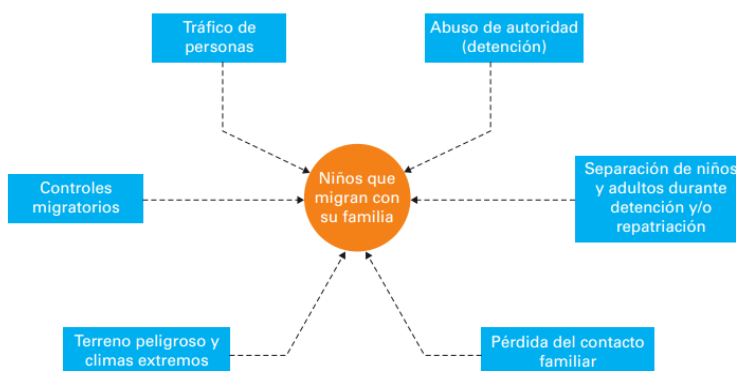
Tráfico de personas

Abuso de autoridad (detención)

Controles migratorios

Niños que migran con su familia

Separación de niños y adultos durante detención y/o repatriación

Terreno peligroso y climas extremos

Pérdida del contacto familiar